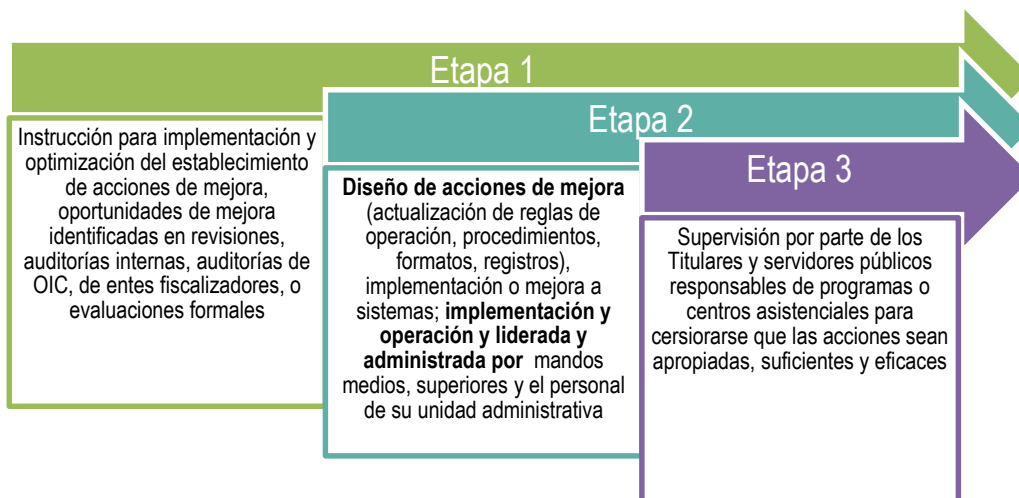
Etapa 1

Etapa 2

Etapa 3

Instrucción para implementación y optimización del establecimiento de acciones de mejora, oportunidades de mejora identificadas en revisiones, auditorías internas, auditorías de OIC, de entes fiscalizadores, o evaluaciones formales

**Diseño de acciones de mejora** (actualización de reglas de operación, procedimientos, formatos, registros), implementación o mejora a sistemas; **implementación y operación y liderada y administrada por** mandos medios, superiores y el personal de su unidad administrativa

Supervisión por parte de los Titulares y servidores públicos responsables de programas o centros asistenciales para cersiorarse que las acciones sean apropiadas, suficientes y eficaces